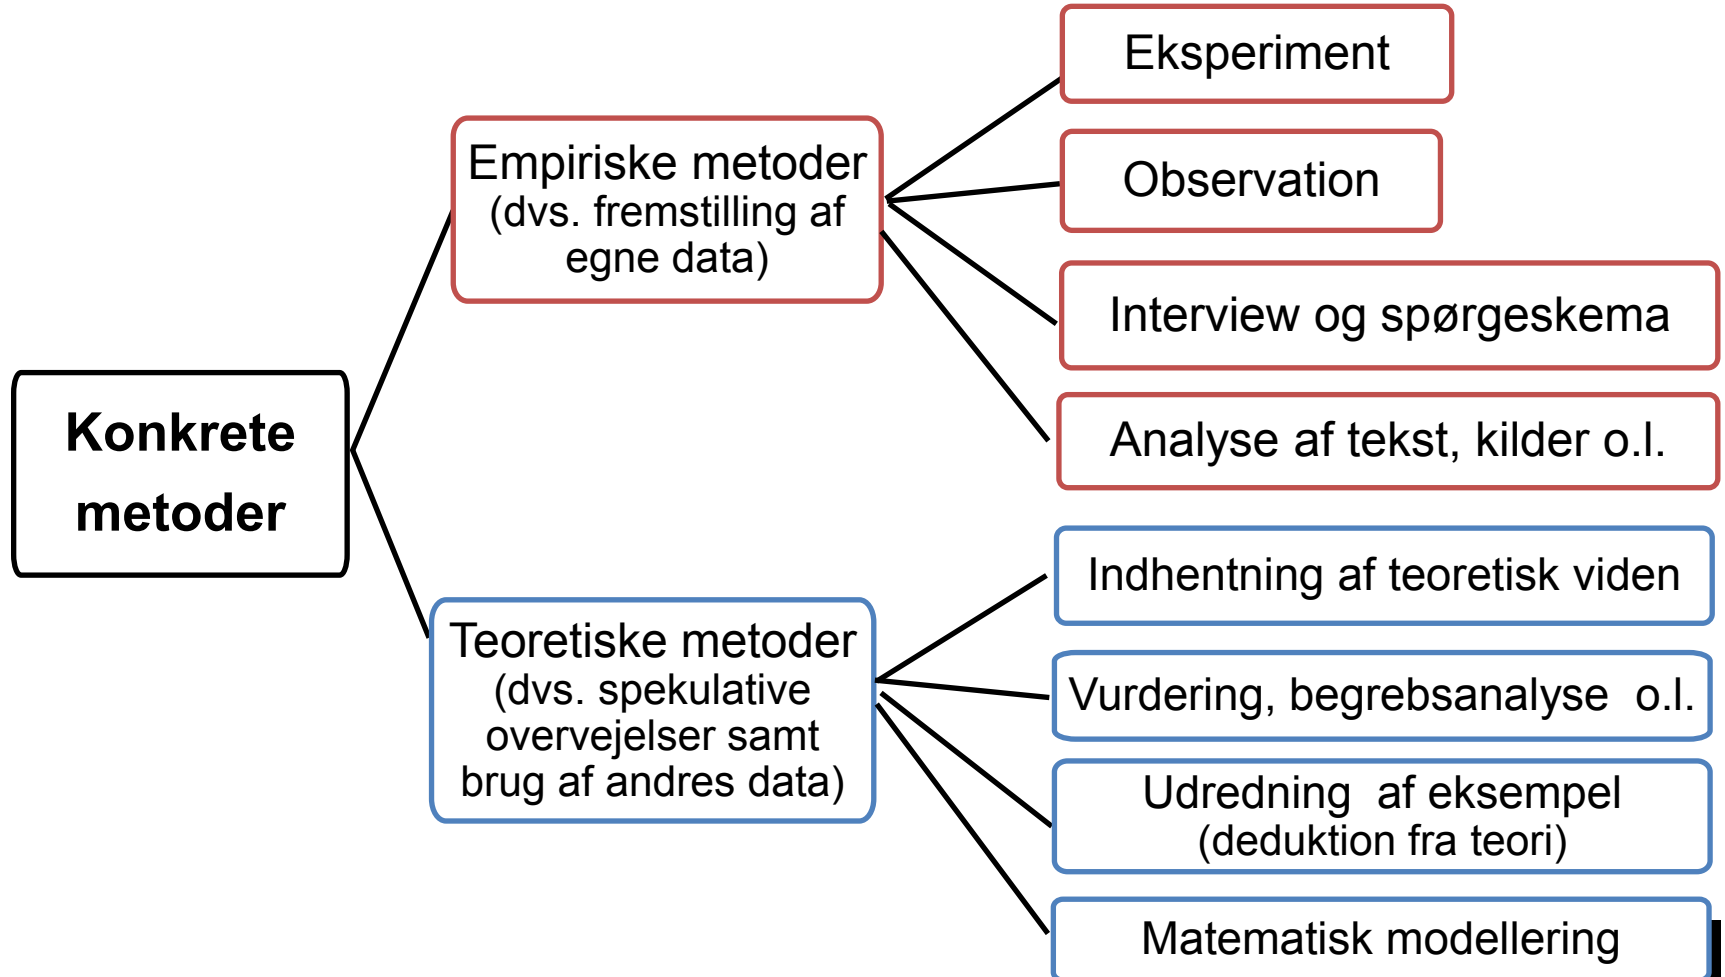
Konkrete metoder

Empiriske metoder (dvs. fremstilling af egne data)

Eksperiment

Observation

Interview og spørgeskema

Analyse af tekst, kilder o.l.

Teoretiske metoder (dvs. spekulative overvejelser samt brug af andres data)

Indhentning af teoretisk viden

Vurdering, begrebsanalyse o.l.

Udredning af eksempel (deduktion fra teori)

Matematisk modellering